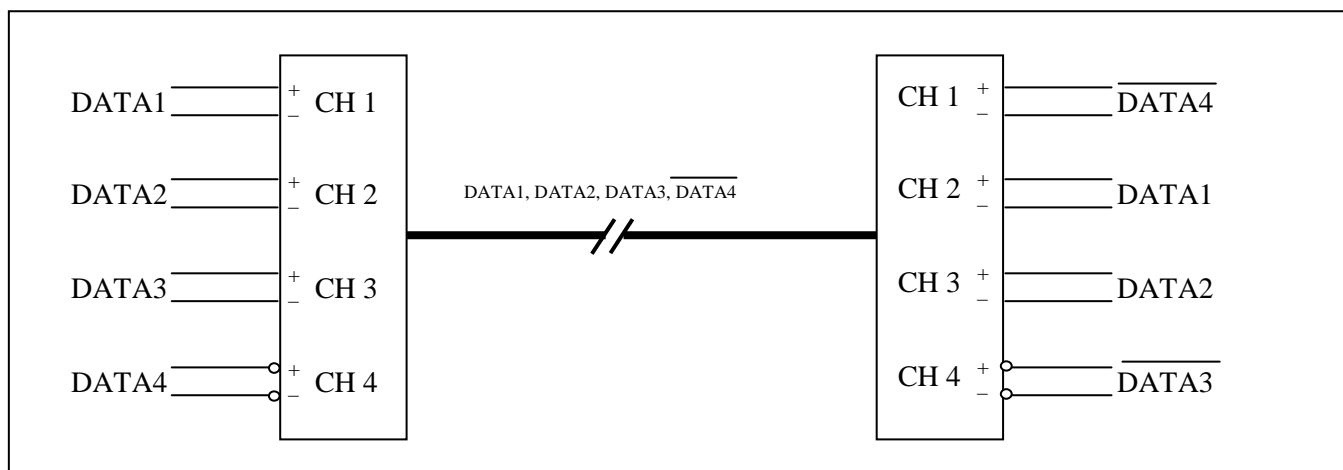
DATA1 + − CH 1

DATA2 + − CH 2

DATA3 + − CH 3

DATA4 + − CH 4

DATA1, DATA2, DATA3, $\overline{\text{DATA4}}$

CH 1 + − $\overline{\text{DATA4}}$

CH 2 + − DATA1

CH 3 + − DATA2

CH 4 + − $\overline{\text{DATA3}}$